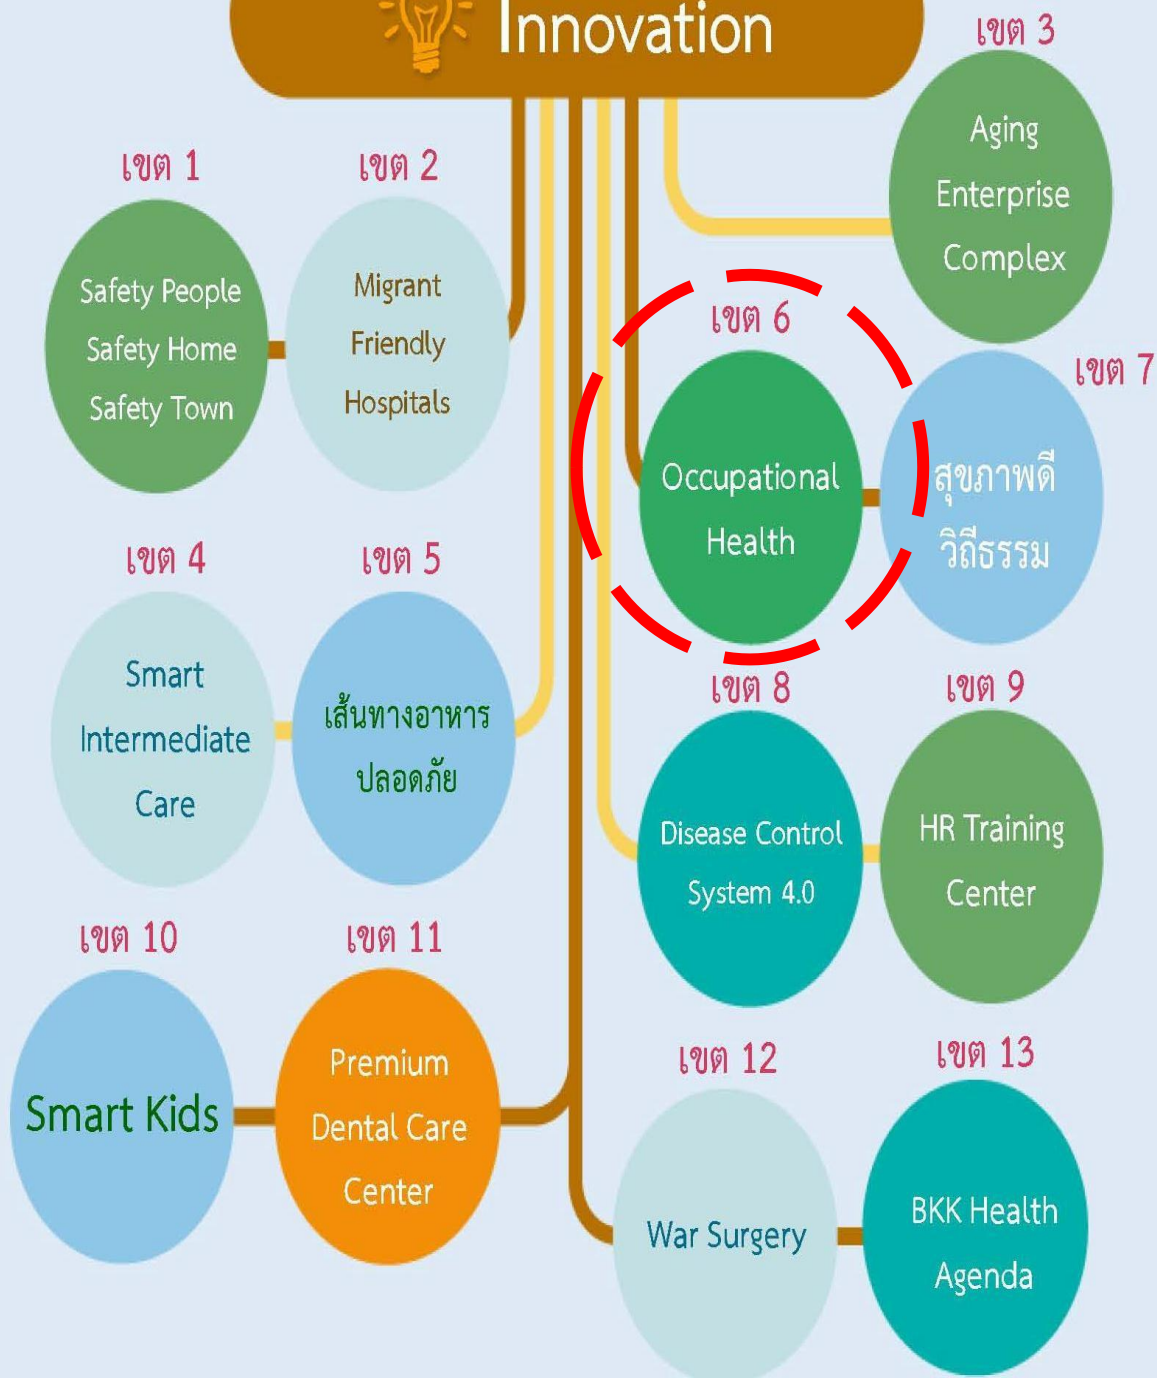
Innovation

เขต 3
Aging Enterprise Complex

เขต 1
Safety People Safety Home Safety Town

เขต 2
Migrant Friendly Hospitals

เขต 6
Occupational Health

เขต 7
สุขภาพดี วิถีธรรม

เขต 4
Smart Intermediate Care

เขต 5
เส้นทางอาหารปลอดภัย

เขต 8
Disease Control System 4.0

เขต 9
HR Training Center

เขต 10
Smart Kids

เขต 11
Premium Dental Care Center

เขต 12
War Surgery

เขต 13
BKK Health Agenda